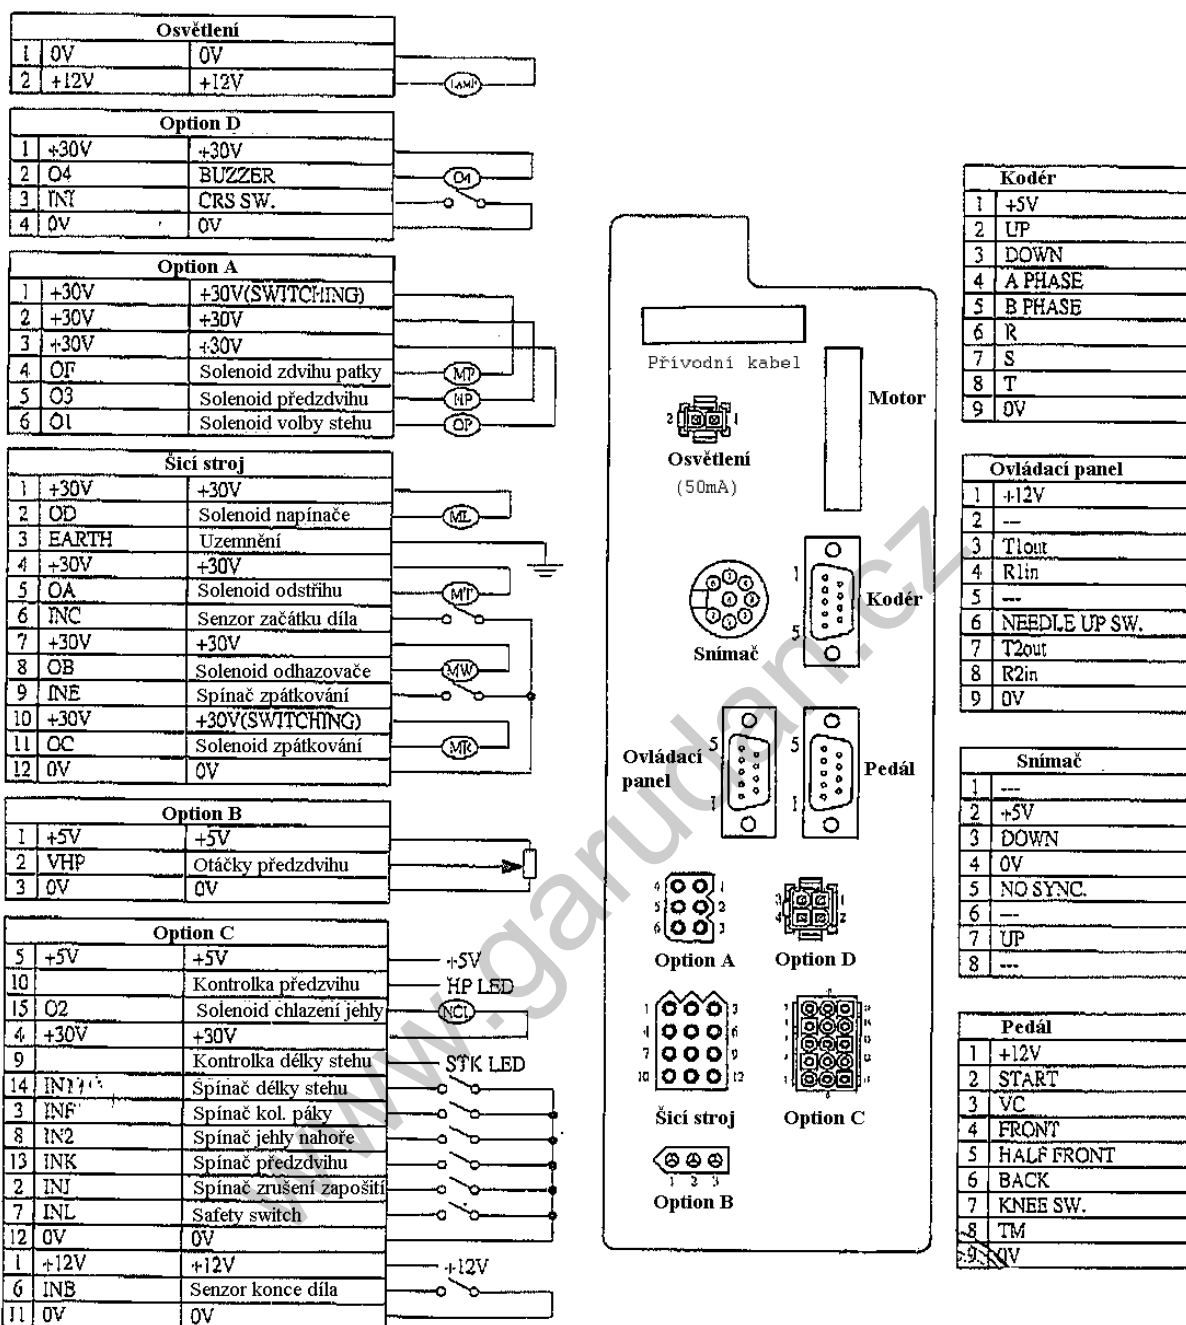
| Osvětlení | | |
|---|---|---|
| 1 | 0V | 0V |
| 2 | +12V | +12V |

LAMP

| Option D | | |
|---|---|---|
| 1 | +30V | +30V |
| 2 | O4 | BUZZER |
| 3 | INI | CRS SW. |
| 4 | 0V | 0V |

O4

| Option A | | |
|---|---|---|
| 1 | +30V | +30V(SWITCHING) |
| 2 | +30V | +30V |
| 3 | +30V | +30V |
| 4 | OF | Solenoid zdvihu patky |
| 5 | O3 | Solenoid předzdvihu |
| 6 | O1 | Solenoid volby stehu |

MP
HP
OP

| Šicí stroj | | |
|---|---|---|
| 1 | +30V | +30V |
| 2 | OD | Solenoid napínače |
| 3 | EARTH | Uzemnění |
| 4 | +30V | +30V |
| 5 | OA | Solenoid odstřihu |
| 6 | INC | Senzor začátku díla |
| 7 | +30V | +30V |
| 8 | OB | Solenoid odhazovače |
| 9 | INE | Spínač zpátkování |
| 10 | +30V | +30V(SWITCHING) |
| 11 | OC | Solenoid zpátkování |
| 12 | 0V | 0V |

ML
MT
MW
MK

| Option B | | |
|---|---|---|
| 1 | +5V | +5V |
| 2 | VHP | Otáčky předzdvihu |
| 3 | 0V | 0V |

| Option C | | |
|---|---|---|
| 5 | +5V | +5V |
| 10 | | Kontrolka předzvihu |
| 15 | O2 | Solenoid chlazení jehly |
| 4 | +30V | +30V |
| 9 | | Kontrolka délky stehu |
| 14 | IN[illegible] | Spínač délky stehu |
| 3 | INF | Spínač kol. páky |
| 8 | IN2 | Spínač jehly nahoře |
| 13 | INK | Spínač předzdvihu |
| 2 | INJ | Spínač zrušení zapošití |
| 7 | INL | Safety switch |
| 12 | 0V | 0V |
| 1 | +12V | +12V |
| 6 | INB | Senzor konce díla |
| 11 | 0V | 0V |

+5V
HP LED
NCL
STK LED
+12V

Přívodní kabel
Motor
Osvětlení
(50mA)
Snímač
Kodér
Ovládací panel
Pedál
Option A
Option D
Šicí stroj
Option C
Option B

| Kodér | |
|---|---|
| 1 | +5V |
| 2 | UP |
| 3 | DOWN |
| 4 | A PHASE |
| 5 | B PHASE |
| 6 | R |
| 7 | S |
| 8 | T |
| 9 | 0V |

| Ovládací panel | |
|---|---|
| 1 | +12V |
| 2 | --- |
| 3 | T1out |
| 4 | R1in |
| 5 | --- |
| 6 | NEEDLE UP SW. |
| 7 | T2out |
| 8 | R2in |
| 9 | 0V |

| Snímač | |
|---|---|
| 1 | --- |
| 2 | +5V |
| 3 | DOWN |
| 4 | 0V |
| 5 | NO SYNC. |
| 6 | --- |
| 7 | UP |
| 8 | --- |

| Pedál | |
|---|---|
| 1 | +12V |
| 2 | START |
| 3 | VC |
| 4 | FRONT |
| 5 | HALF FRONT |
| 6 | BACK |
| 7 | KNEE SW. |
| 8 | TM |
| 9 | 0V |

www.garudan.cz